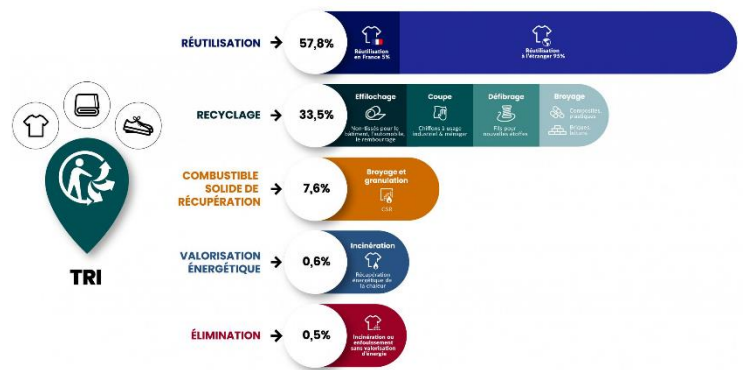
RÉUTILISATION → 57,8%

Réutilisation en France 5%

Réutilisation à l'étranger 95%

RECYCLAGE → 33,5%

Effilochage
Non-tissés pour le bâtiment, l'automobile, le rembourrage

Coupe
Chiffons à usage industriel & ménager

Défibrage
Fils pour nouvelles étoffes

Broyage
Composites plastiques
Briques, bétons

COMBUSTIBLE SOLIDE DE RÉCUPÉRATION → 7,6%

Broyage et granulation
CSR

VALORISATION ÉNERGÉTIQUE → 0,6%

Incinération
Récupération énergétique de la chaleur

ÉLIMINATION → 0,5%

Incinération ou enfouissement sans valorisation d'énergie

TRI